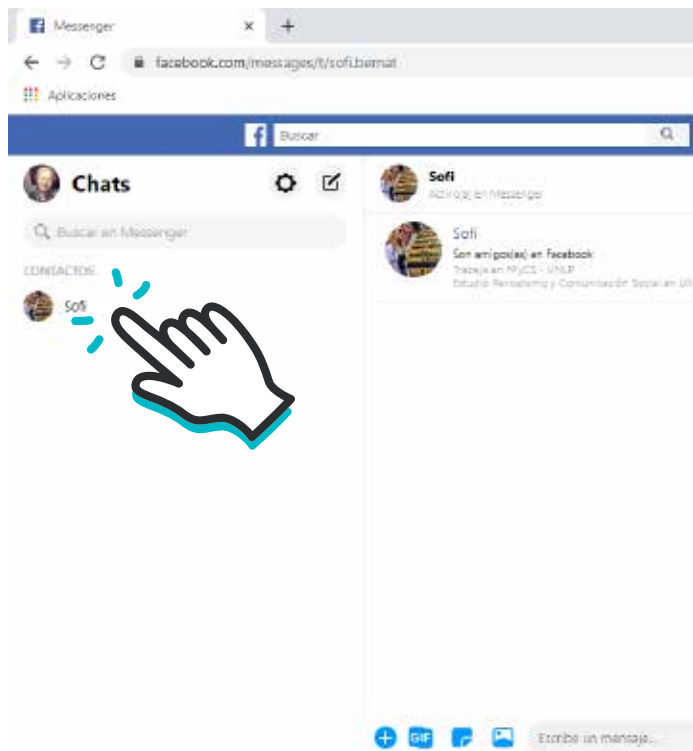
Messenger ×

facebook.com/messages/t/sofi.bernat

Aplicaciones

Buscar

Chats

Buscar en Messenger

CONTACTOS

Sofi

Sofi
Activo(a) en Messenger

Sofi
Son amigos(as) en Facebook
Trabaja en FPyCS - UNLP
Estudió Periodismo y Comunicación Social en UN

GIF

Escribe un mensaje...